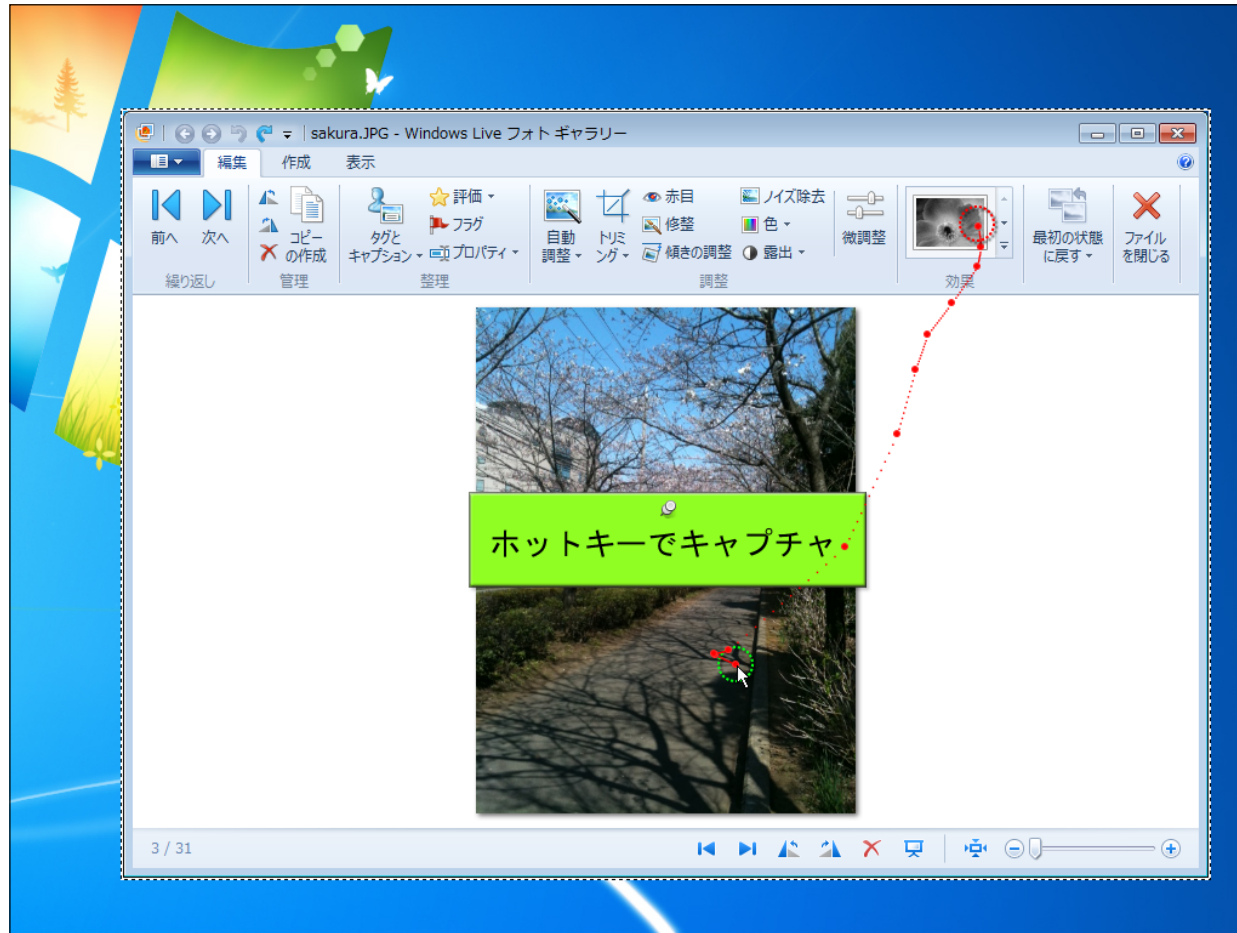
sakura.JPG - Windows Live フォト ギャラリー

編集 作成 表示

前へ 次へ
繰り返し

コピーの作成
管理

タグとキャプション
評価
フラグ
プロパティ
整理

自動調整
トリミング
赤目
修整
傾きの調整
ノイズ除去
色
露出
調整

微調整

効果

最初の状態に戻す

ファイルを閉じる

ホットキーでキャプチャ

3 / 31